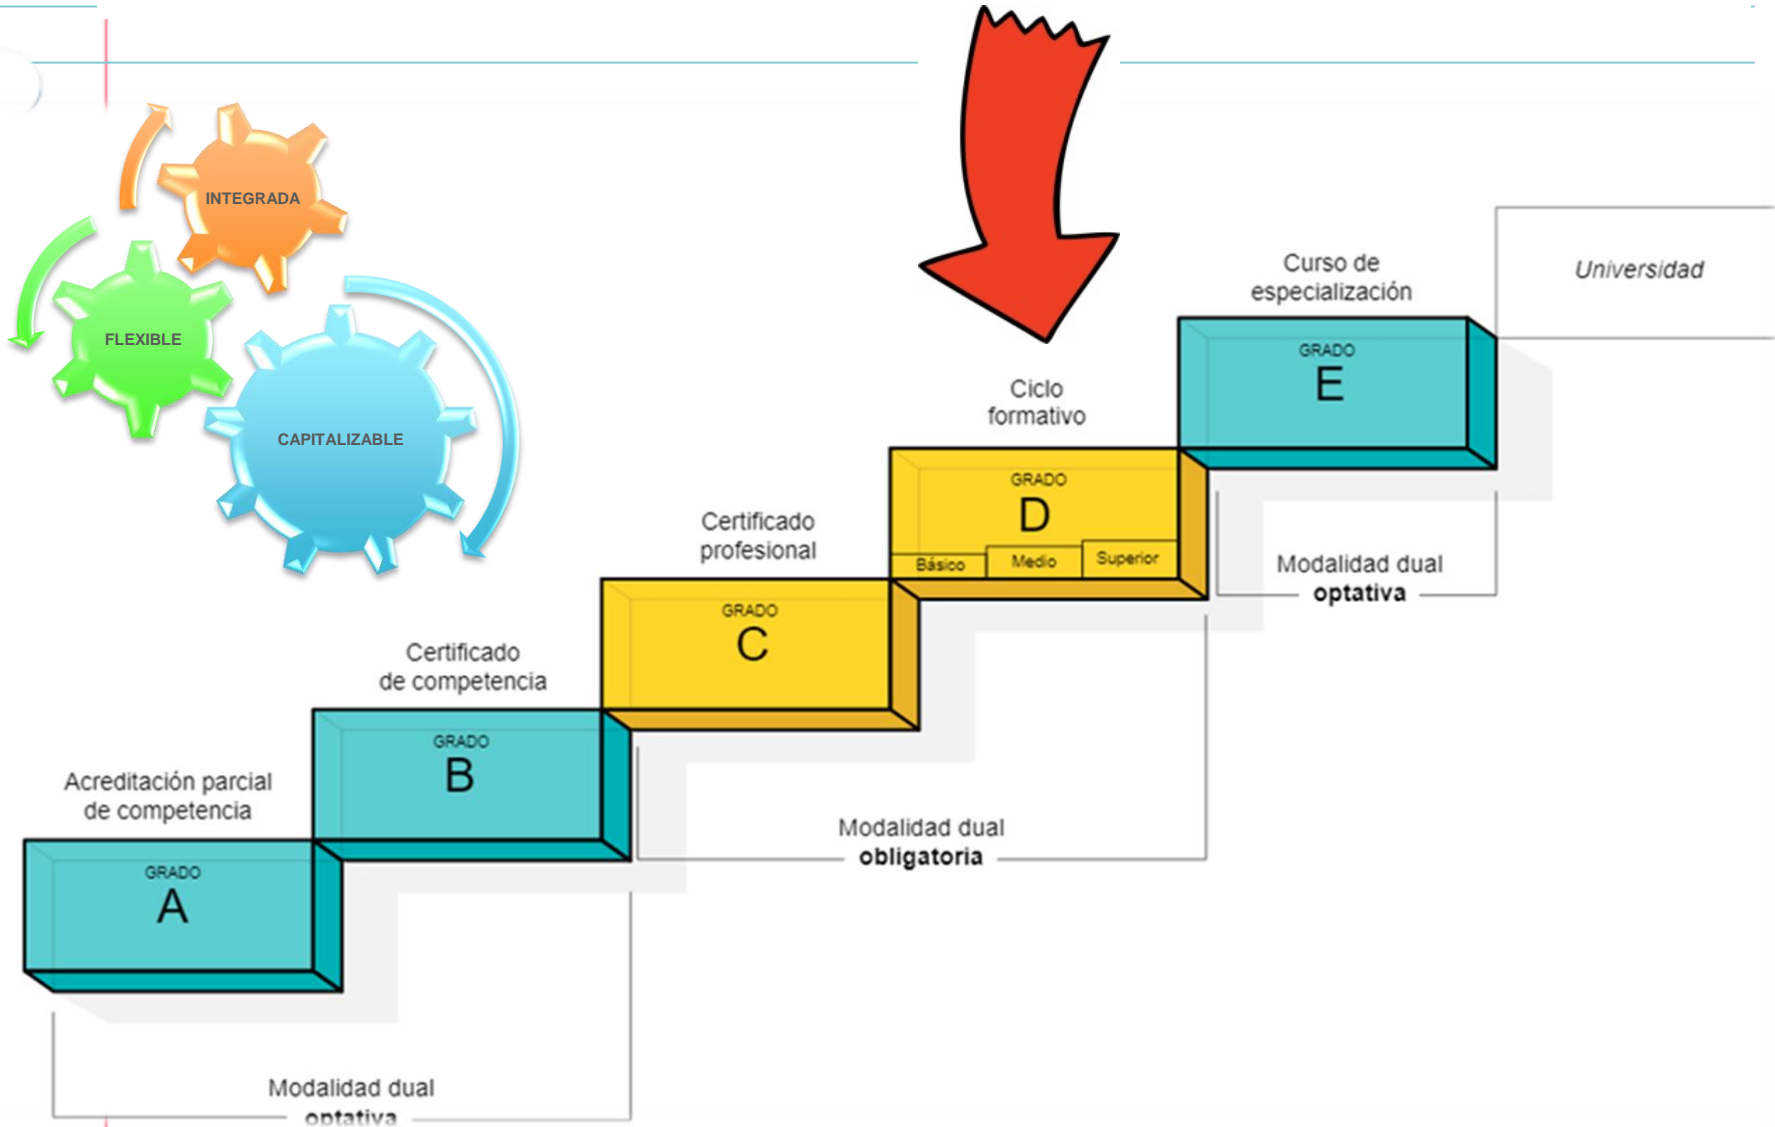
INTEGRADA

FLEXIBLE

CAPITALIZABLE

Universidad

Curso de especialización

GRADO
E

Ciclo formativo

GRADO
D

Básico

Medio

Superior

Modalidad dual
optativa

Certificado profesional

GRADO
C

Certificado de competencia

GRADO
B

Acreditación parcial de competencia

GRADO
A

Modalidad dual
obligatoria

Modalidad dual
optativa